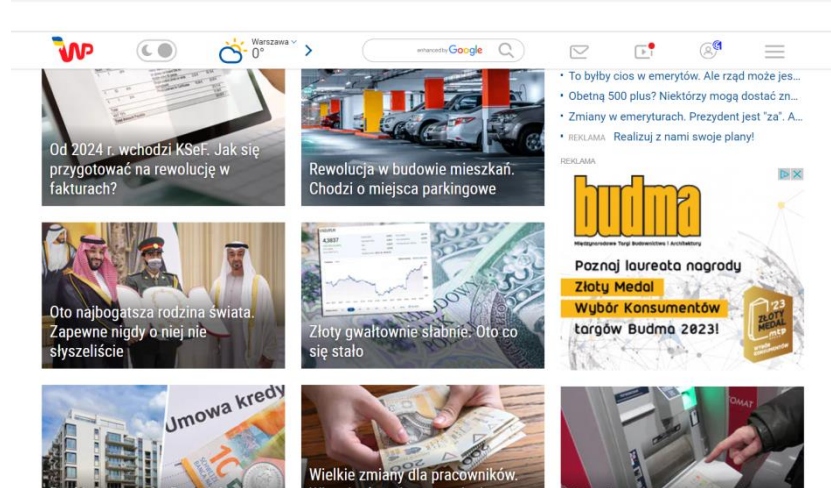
WP

Warszawa
0°

enhanced by Google

Od 2024 r. wchodzi KSeF. Jak się przygotować na rewolucję w fakturach?

Rewolucja w budowie mieszkań. Chodzi o miejsca parkingowe

• To byłby cios w emerytów. Ale rząd może jes...
• Obetną 500 plus? Niektórzy mogą dostać zn...
• Zmiany w emeryturach. Prezydent jest "za". A...
• REKLAMA Realizuj z nami swoje plany!

REKLAMA

budma
Międzynarodowe Targi Budownictwa i Architektury
Poznaj laureata nagrody
Złoty Medal
Wybór Konsumentów
targów Budma 2023!
'23 ZŁOTY MEDAL mtp

Oto najbogatsza rodzina świata. Zapewne nigdy o niej nie słyszeliście

Złoty gwałtownie słabnie. Oto co się stało

Umowa kredy

Wielkie zmiany dla pracowników.

OMAT